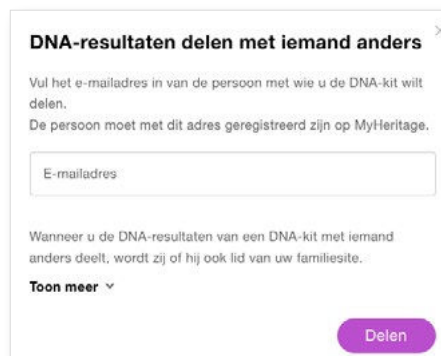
DNA-resultaten delen met iemand anders

Vul het e-mailadres in van de persoon met wie u de DNA-kit wilt delen.
De persoon moet met dit adres geregistreerd zijn op MyHeritage.

E-mailadres

Wanneer u de DNA-resultaten van een DNA-kit met iemand anders deelt, wordt zij of hij ook lid van uw familiesite.

Toon meer

Delen